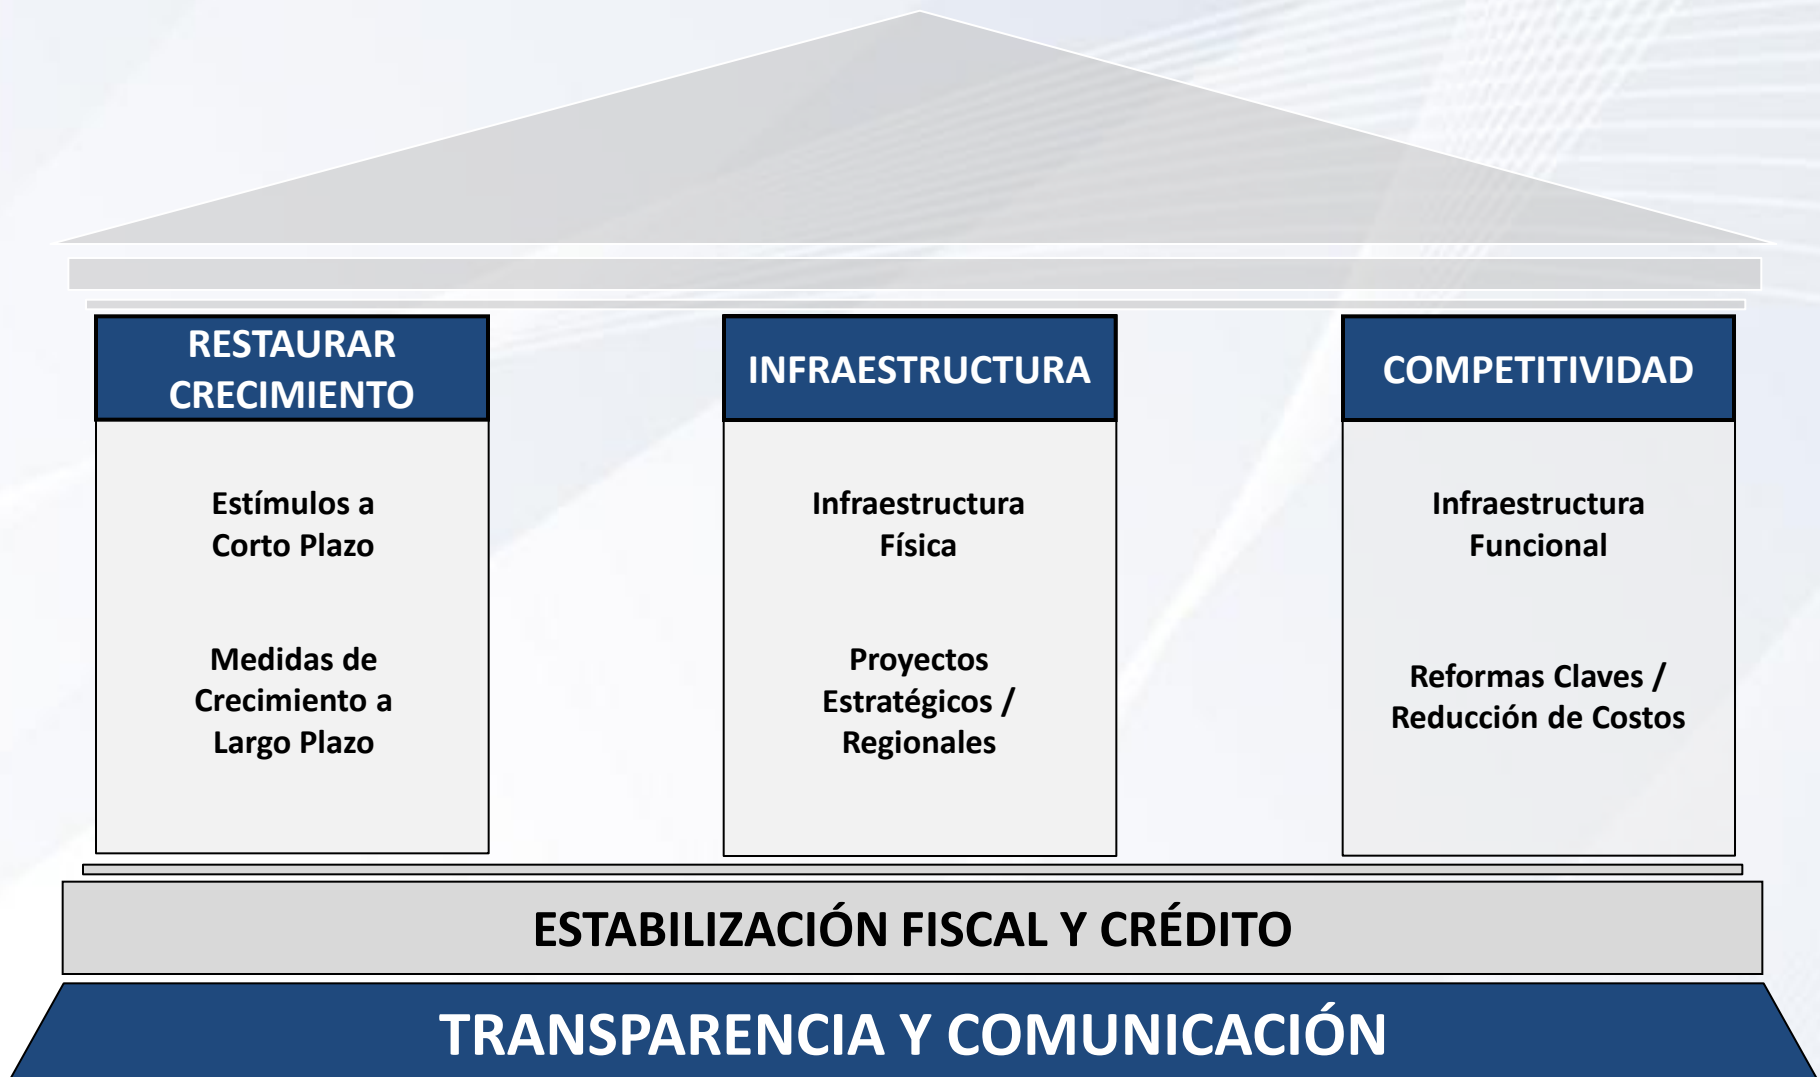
RESTAURAR CRECIMIENTO

Estímulos a Corto Plazo

Medidas de Crecimiento a Largo Plazo

INFRAESTRUCTURA

Infraestructura Física

Proyectos Estratégicos / Regionales

COMPETITIVIDAD

Infraestructura Funcional

Reformas Claves / Reducción de Costos

ESTABILIZACIÓN FISCAL Y CRÉDITO

TRANSPARENCIA Y COMUNICACIÓN